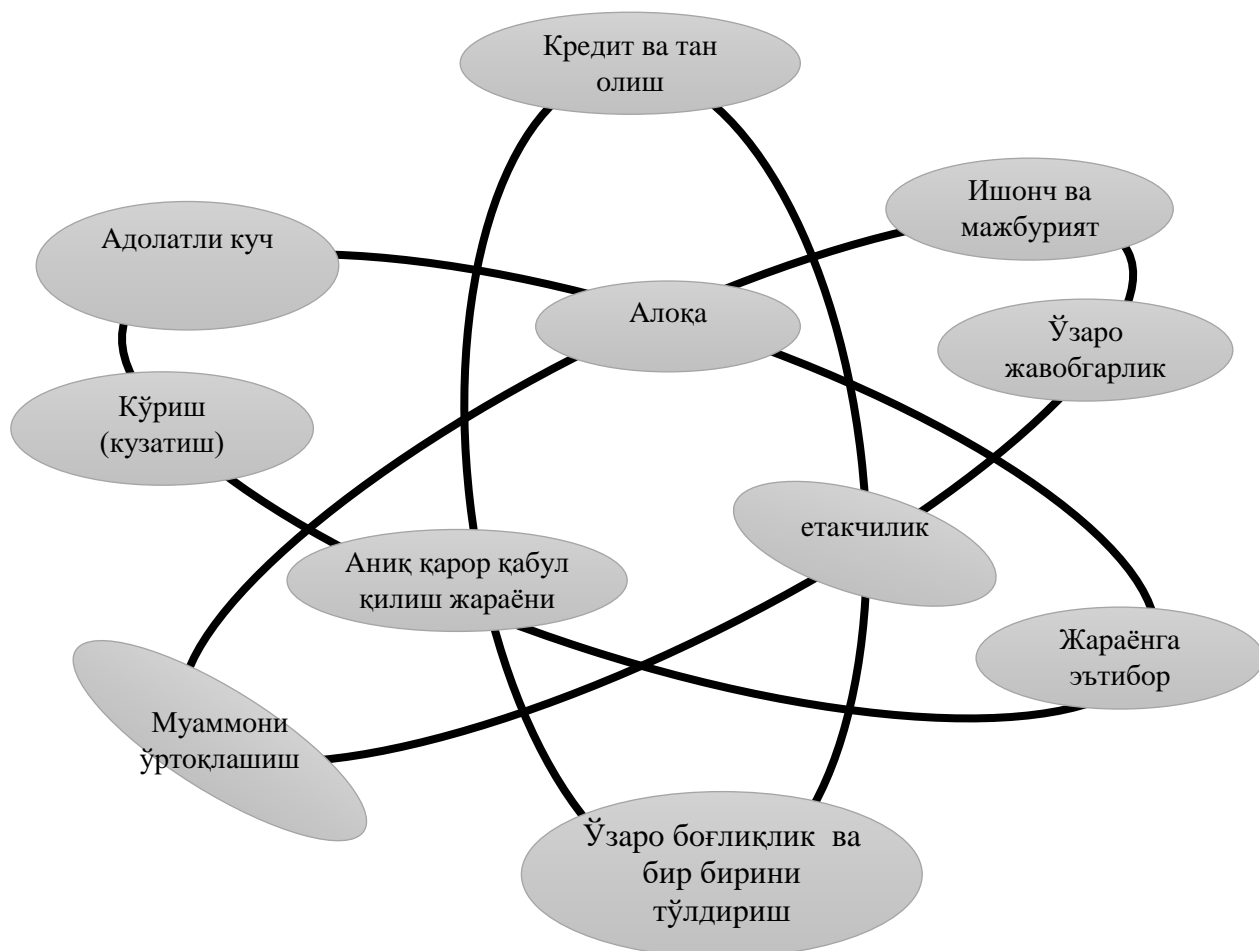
Кредит ва тан олиш

Ишонч ва мажбурият

Адолатли куч

Алоқа

Ўзаро жавобгарлик

Кўриш (кузатиш)

етакчилик

Аниқ қарор қабул қилиш жараёни

Жараёнга эътибор

Муаммони ўртоқлашиш

Ўзаро боғлиқлик ва бир бирини тўлдириш